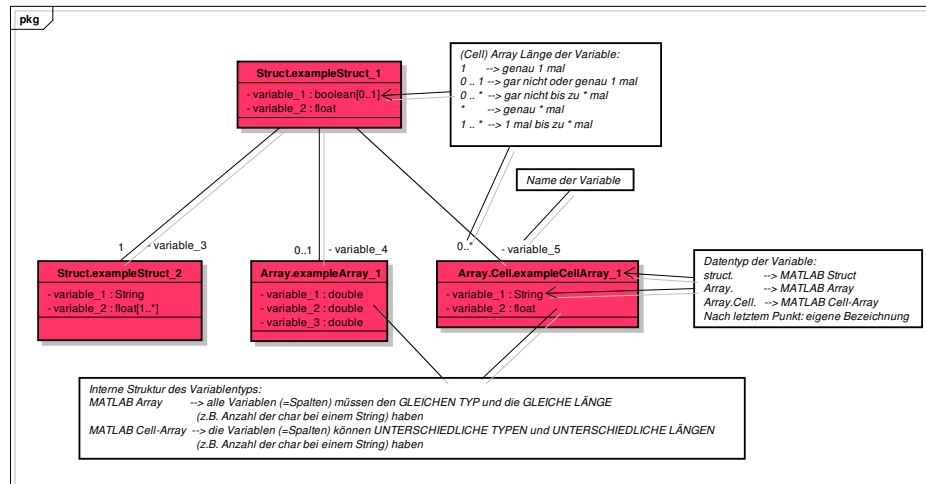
pkg

Struct.exampleStruct_1
- variable_1 : boolean[0..1]
- variable_2 : float

(Cell) Array Länge der Variable:
1 --> genau 1 mal
0 .. 1 --> gar nicht oder genau 1 mal
0 .. * --> gar nicht bis zu * mal
* --> genau * mal
1 .. * --> 1 mal bis zu * mal

Name der Variable

1 - variable_3

0..1 - variable_4

0..* - variable_5

Struct.exampleStruct_2
- variable_1 : String
- variable_2 : float[1..*]

Array.exampleArray_1
- variable_1 : double
- variable_2 : double
- variable_3 : double

Array.Cell.exampleCellArray_1
- variable_1 : String
- variable_2 : float

Datentyp der Variable:
struct. --> MATLAB Struct
Array. --> MATLAB Array
Array.Cell. --> MATLAB Cell-Array
Nach letztem Punkt: eigene Bezeichnung

Interne Struktur des Variablentyps:
MATLAB Array --> alle Variablen (=Spalten) müssen den GLEICHEN TYP und die GLEICHE LÄNGE (z.B. Anzahl der char bei einem String) haben
MATLAB Cell-Array --> die Variablen (=Spalten) können UNTERSCHIEDLICHE TYPEN und UNTERSCHIEDLICHE LÄNGEN (z.B. Anzahl der char bei einem String) haben